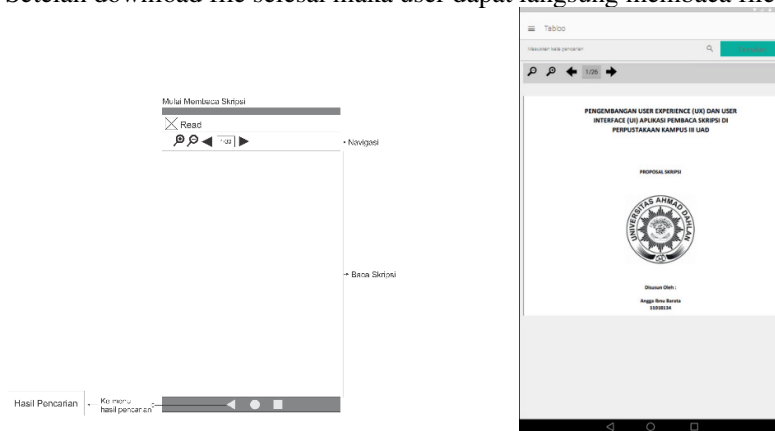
Setelah download file selesai maka user dapat langsung membaca file

Mulai Membaca Skripsi

Read

1/33

Navigasi

Baca Skripsi

Hasil Pencarian

Ke menu hasil pencarian

Tabloo

Masukkan kata pencarian

1/26

PENGEMBANGAN USER EXPERIENCE (UX) DAN USER INTERFACE (UI) APLIKASI PEMBACA SKRIPSI DI PERPUSTAKAAN KAMPUS III UAD

PROPOSAL SKRIPSI

UNIVERSITAS AHMAD DAHLAN

Disusun Oleh :

Angga Bayu Barata
11018134